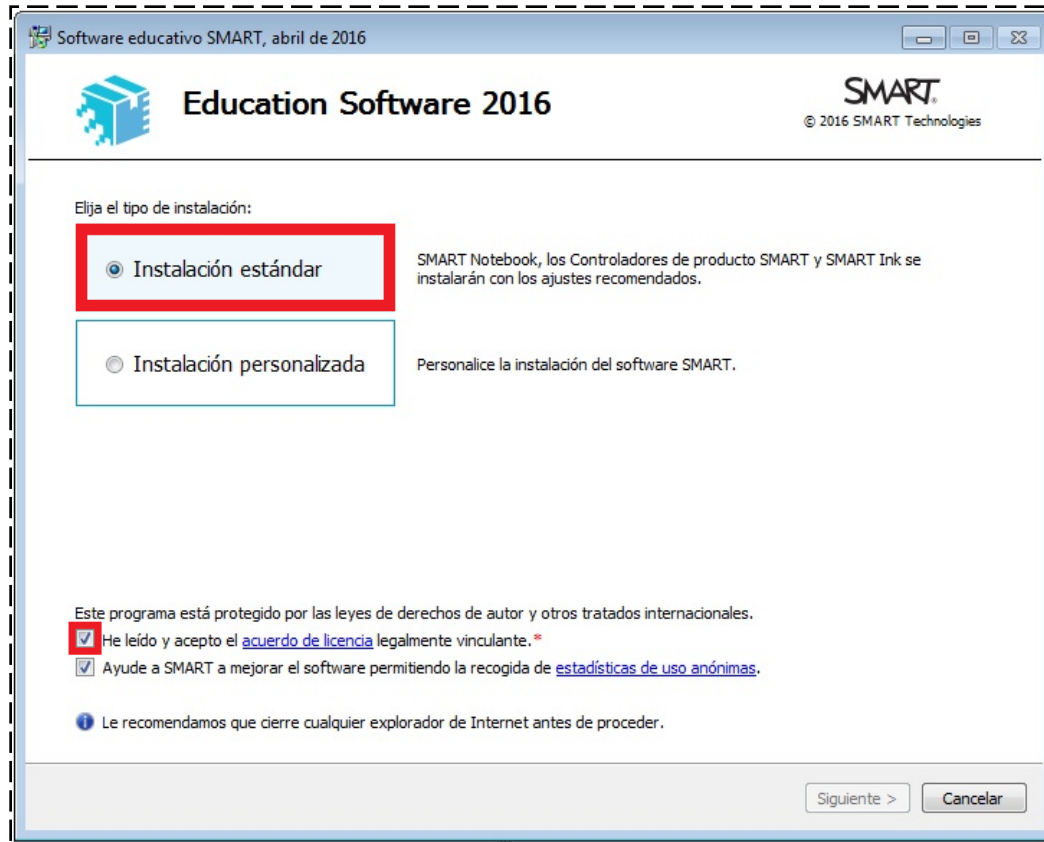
Software educativo SMART, abril de 2016

Education Software 2016

SMART
© 2016 SMART Technologies

Elija el tipo de instalación:

Instalación estándar

SMART Notebook, los Controladores de producto SMART y SMART Ink se instalarán con los ajustes recomendados.

Instalación personalizada

Personalice la instalación del software SMART.

Este programa está protegido por las leyes de derechos de autor y otros tratados internacionales.

He leído y acepto el acuerdo de licencia legalmente vinculante.*

Ayude a SMART a mejorar el software permitiendo la recogida de estadísticas de uso anónimas.

Le recomendamos que cierre cualquier explorador de Internet antes de proceder.

Siguiente >

Cancelar